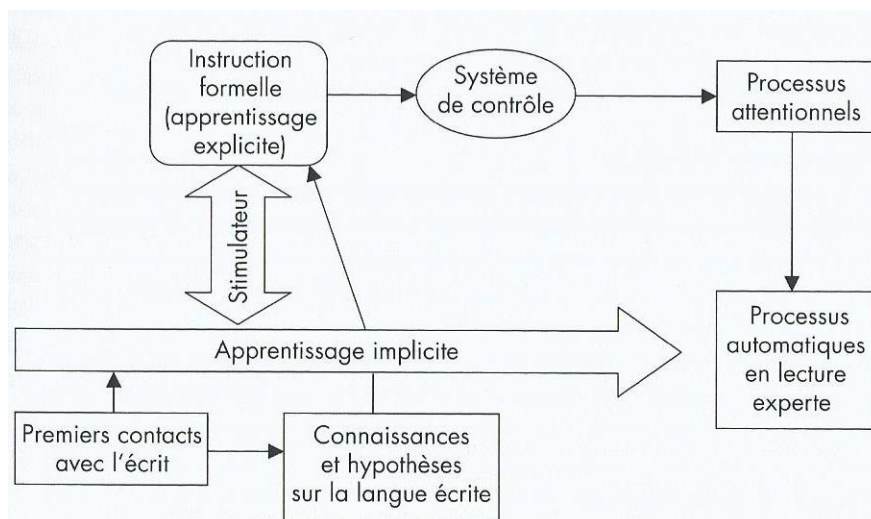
Instruction formelle (apprentissage explicite)

Système de contrôle

Processus attentionnels

Stimulateur

Processus automatiques en lecture experte

Apprentissage implicite

Premiers contacts avec l'écrit

Connaissances et hypothèses sur la langue écrite